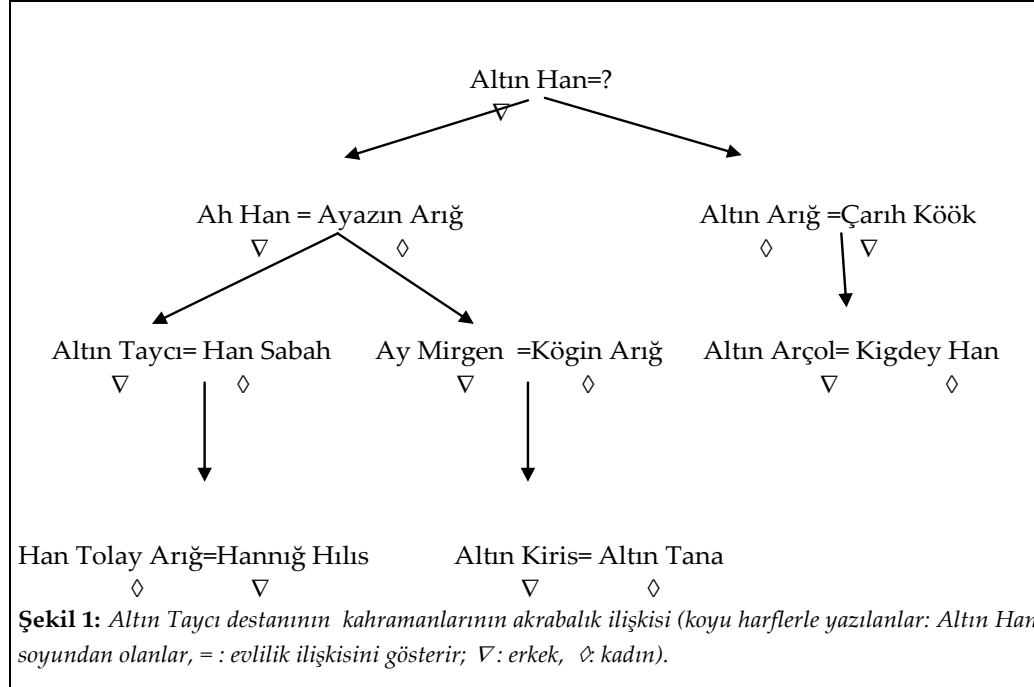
Altın Han=?
∇

Ah Han = Ayazın Arığ
∇ ◊

Altın Arığ =Çarıh Köök
◊ ∇

Altın Taycı= Han Sabah
∇ ◊

Ay Mirgen =Kögin Arığ
∇ ◊

Altın Arçol= Kigdey Han
∇ ◊

Han Tolay Arığ=Hannığ Hılıs
◊ ∇

Altın Kiris= Altın Tana
∇ ◊

**Şekil 1:** *Altın Taycı destanının kahramanlarının akrabalık ilişkisi (koyu harflerle yazılanlar: Altın Han soyundan olanlar, = : evlilik ilişkisini gösterir; ∇: erkek, ◊: kadın).*